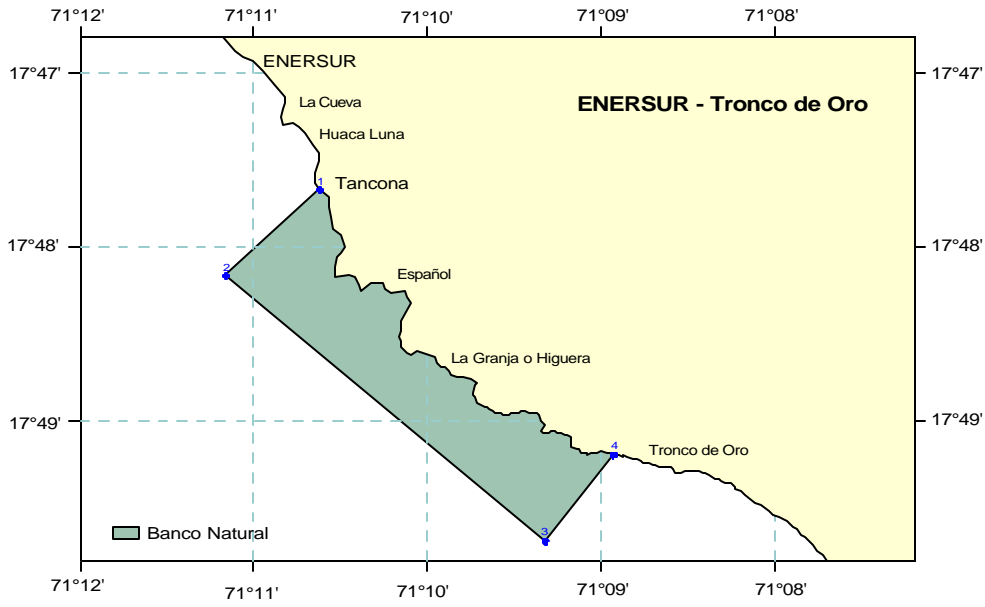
71°12'
71°11'
71°10'
71°09'
71°08'

17°47'
17°47'
ENERSUR
La Cueva
ENERSUR - Tronco de Oro
Huaca Luna
1
Tancona
17°48'
17°48'
2
Español
La Granja o Higuera
17°49'
17°49'
4
Tronco de Oro
3
Banco Natural

71°12'
71°11'
71°10'
71°09'
71°08'